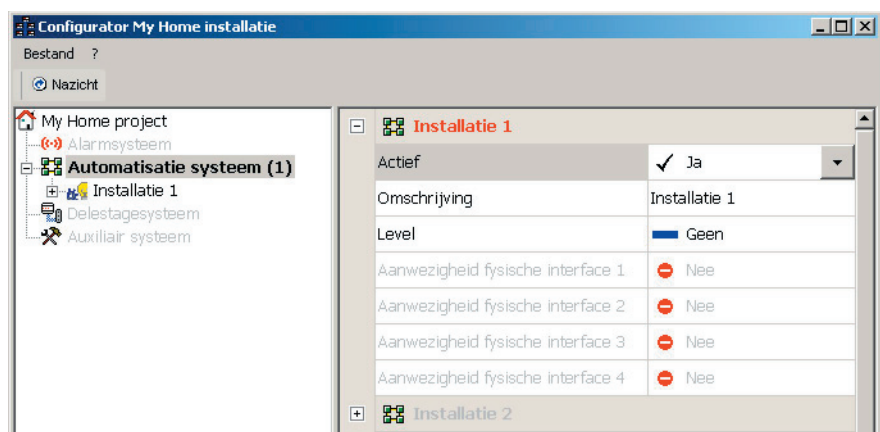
Configurator My Home installatie

Bestand ?

Nazicht

My Home project
Alarmsysteem
Automatisatie systeem (1)
Installatie 1
Delestagesysteem
Auxiliair systeem

Installatie 1

| | |
|---|---|
| Actief | ✓ Ja |
| Omschrijving | Installatie 1 |
| Level | Geen |
| Aanwezigheid fysische interface 1 | Nee |
| Aanwezigheid fysische interface 2 | Nee |
| Aanwezigheid fysische interface 3 | Nee |
| Aanwezigheid fysische interface 4 | Nee |

Installatie 2